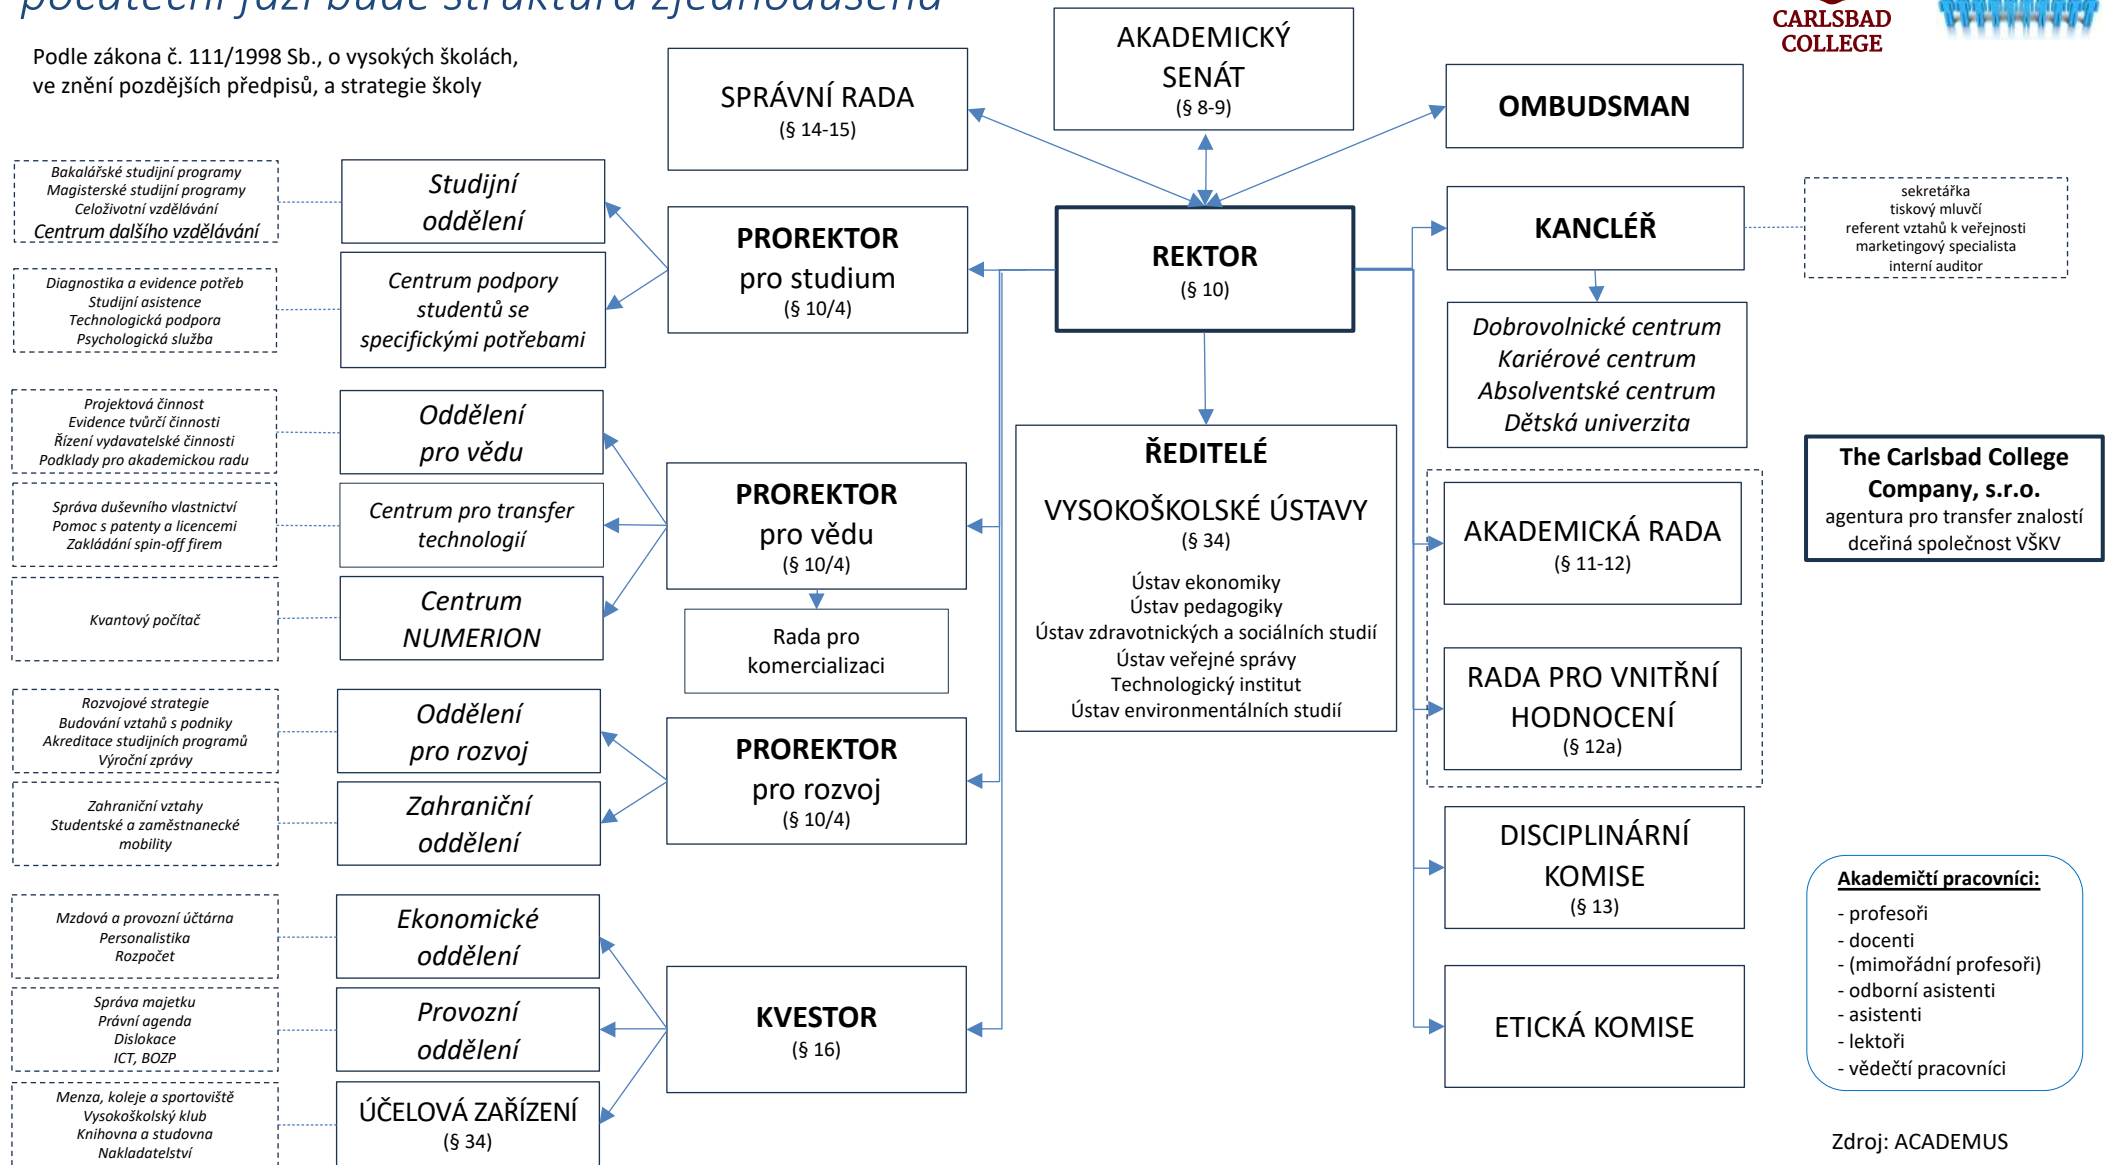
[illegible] bude struktura zjednodušena

CARLSBAD COLLEGE

Podle zákona č. 111/1998 Sb., o vysokých školách, ve znění pozdějších předpisů, a strategie školy

SPRÁVNÍ RADA
(§ 14-15)

AKADEMICKÝ SENÁT
(§ 8-9)

OMBUDSMAN

Bakalářské studijní programy
Magisterské studijní programy
Celoživotní vzdělávání
Centrum dalšího vzdělávání

Studijní oddělení

PROREKTOR pro studium
(§ 10/4)

REKTOR
(§ 10)

KANCLÉŘ

sekretářka
tiskový mluvčí
referent vztahů k veřejnosti
marketingový specialista
interní auditor

Diagnostika a evidence potřeb
Studijní asistence
Technologická podpora
Psychologická služba

Centrum podpory studentů se specifickými potřebami

Dobrovolnické centrum
Kariérové centrum
Absolventské centrum
Dětská univerzita

Projektová činnost
Evidence tvůrčí činnosti
Řízení vydavatelské činnosti
Podklady pro akademickou radu

Oddělení pro vědu

ŘEDITELÉ
VYSOKOŠKOLSKÉ ÚSTAVY
(§ 34)
Ústav ekonomiky
Ústav pedagogiky
Ústav zdravotnických a sociálních studií
Ústav veřejné správy
Technologický institut
Ústav environmentálních studií

The Carlsbad College Company, s.r.o.
agentura pro transfer znalostí
dceřiná společnost VŠKV

Správa duševního vlastnictví
Pomoc s patenty a licencemi
Zakládání spin-off firem

Centrum pro transfer technologií

PROREKTOR pro vědu
(§ 10/4)

AKADEMICKÁ RADA
(§ 11-12)

Kvantový počítač

Centrum NUMERION

Rada pro komercializaci

RADA PRO VNITŘNÍ HODNOCENÍ
(§ 12a)

Rozvojové strategie
Budování vztahů s podniky
Akreditace studijních programů
Výroční zprávy

Oddělení pro rozvoj

PROREKTOR pro rozvoj
(§ 10/4)

Zahraniční vztahy
Studentské a zaměstnanecké mobility

Zahraniční oddělení

DISCIPLINÁRNÍ KOMISE
(§ 13)

Akademičtí pracovníci:
- profesoři
- docenti
- (mimořádní profesoři)
- odborní asistenti
- asistenti
- lektoři
- vědečtí pracovníci

Mzdová a provozní účtárna
Personalistika
Rozpočet

Ekonomické oddělení

KVESTOR
(§ 16)

ETICKÁ KOMISE

Správa majetku
Právní agenda
Dislokace
ICT, BOZP

Provozní oddělení

Menza, koleje a sportoviště
Vysokoškolský klub
Knihovna a studovna
Nakladatelství

ÚČELOVÁ ZAŘÍZENÍ
(§ 34)

Zdroj: ACADEMUS